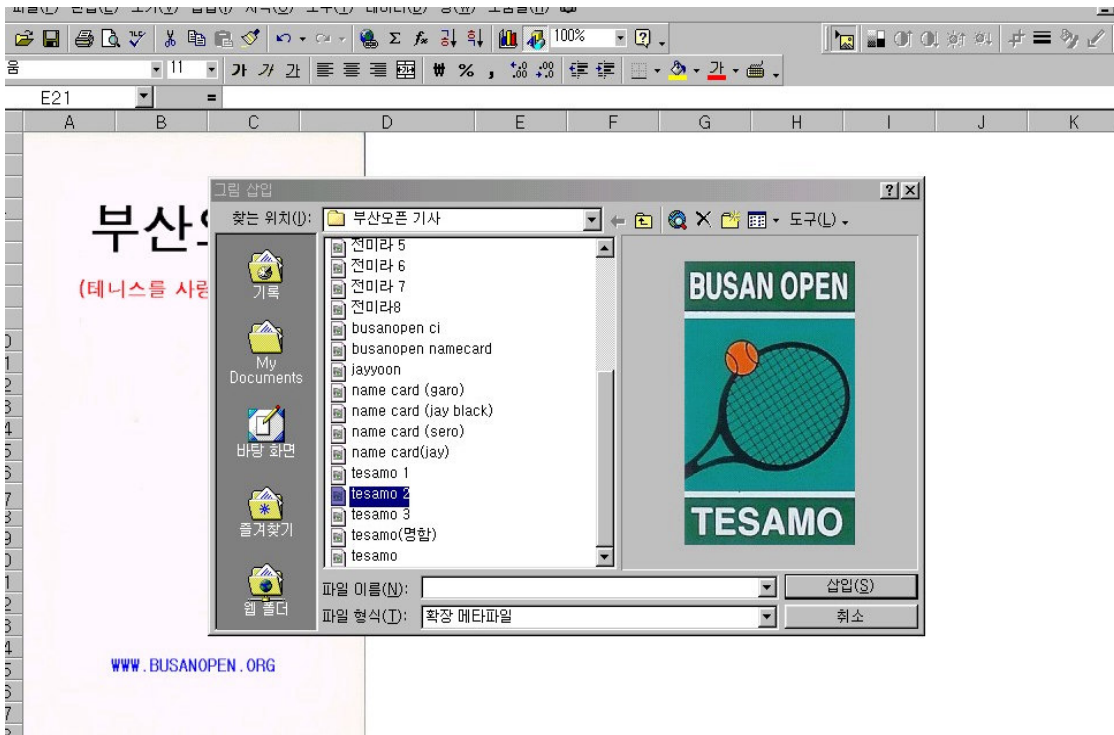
100%

11 가 가 가

E21 =

A B C D E F G H I J K

부산오

(테니스를 사랑

그림 삽입

?X

찾는 위치(I): 부산오픈 기사

도구(L)

기록

My Documents

바탕 화면

즐겨찾기

웹 폴더

전미라 5
전미라 6
전미라 7
전미라8
busanopen ci
busanopen namecard
jayyoon
name card (garo)
name card (jay black)
name card (sero)
name card(jay)
tesamo 1
tesamo 2
tesamo 3
tesamo(명함)
tesamo

BUSAN OPEN

TESAMO

파일 이름(N):

삽입(S)

파일 형식(T): 확장 메타파일

취소

WWW.BUSANOPEN.ORG